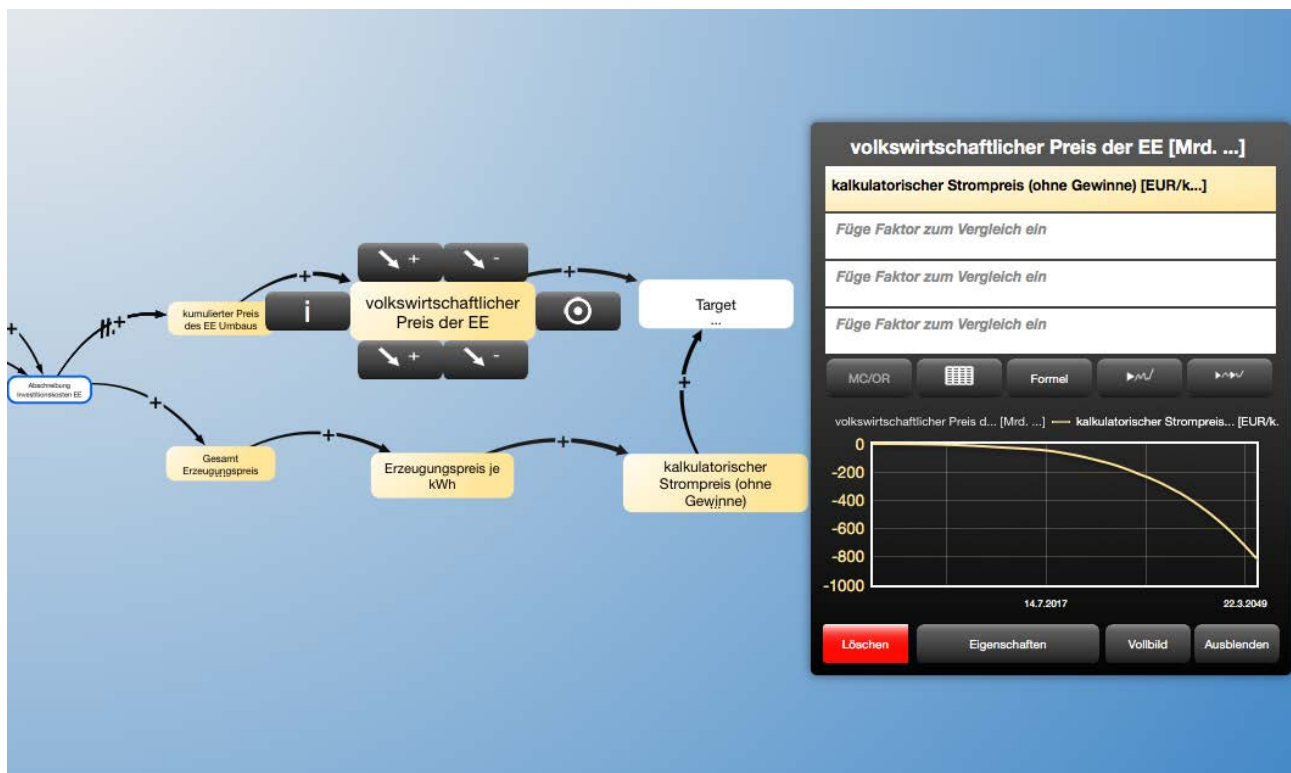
+

Abschreibung Investitionskosten EE

+

kumulierter Preis des EE Umbaus

+

i

volkswirtschaftlicher Preis der EE

+

Target
...

+

Gesamt Erzeugungspreis

+

Erzeugungspreis je kWh

+

kalkulatorischer Strompreis (ohne Gewinne)

volkswirtschaftlicher Preis der EE [Mrd. ...]

kalkulatorischer Strompreis (ohne Gewinne) [EUR/k...]

Füge Faktor zum Vergleich ein

Füge Faktor zum Vergleich ein

Füge Faktor zum Vergleich ein

MC/OR

Formel

volkswirtschaftlicher Preis d... [Mrd. ...] — kalkulatorischer Strompreis... [EUR/k.

0
-200
-400
-600
-800
-1000

14.7.2017
22.3.2049

Löschen
Eigenschaften
Vollbild
Ausblenden